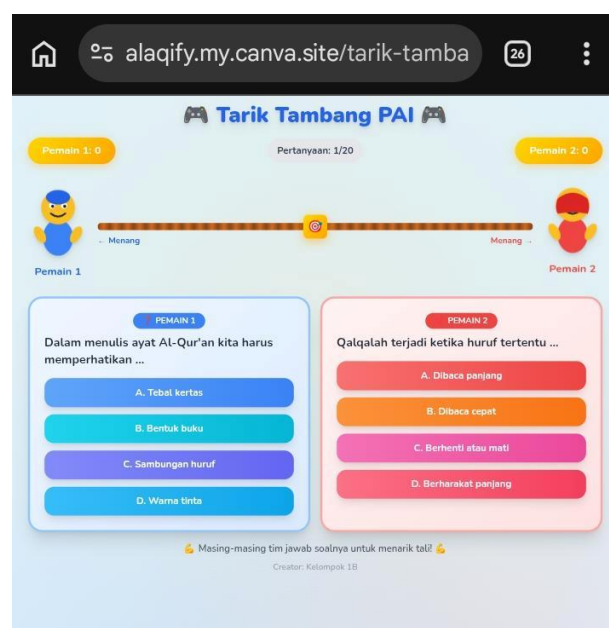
alaqify.my.canva.site/tarik-tamba

26

🎮 Tarik Tambang PAI 🎮

Pemain 1: 0

Pertanyaan: 1/20

Pemain 2: 0

← Menang

Menang →

Pemain 1

Pemain 2

PEMAIN 1

Dalam menulis ayat Al-Qur'an kita harus memperhatikan ...

A. Tebal kertas

B. Bentuk buku

C. Sambungan huruf

D. Warna tinta

PEMAIN 2

Qalqalah terjadi ketika huruf tertentu ...

A. Dibaca panjang

B. Dibaca cepat

C. Berhenti atau mati

D. Berharakat panjang

💪 Masing-masing tim jawab soalnya untuk menarik tali! 💪

Creator: Kelompok 1B